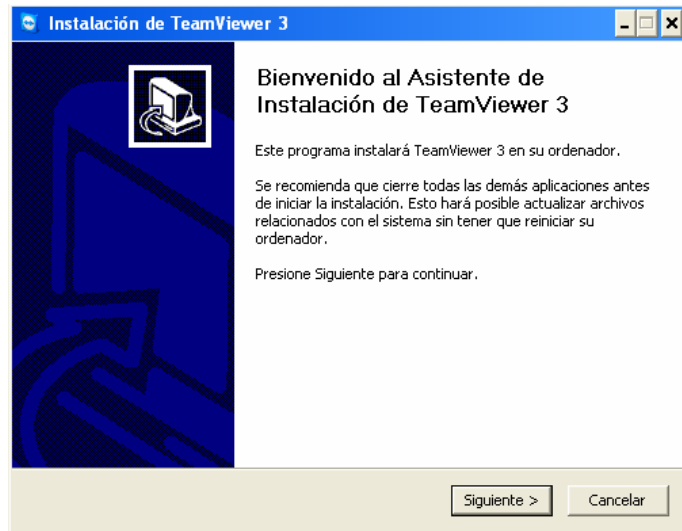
Instalación de TeamViewer 3

Bienvenido al Asistente de Instalación de TeamViewer 3

Este programa instalará TeamViewer 3 en su ordenador.

Se recomienda que cierre todas las demás aplicaciones antes de iniciar la instalación. Esto hará posible actualizar archivos relacionados con el sistema sin tener que reiniciar su ordenador.

Presione Siguiente para continuar.

Siguiente >
Cancelar